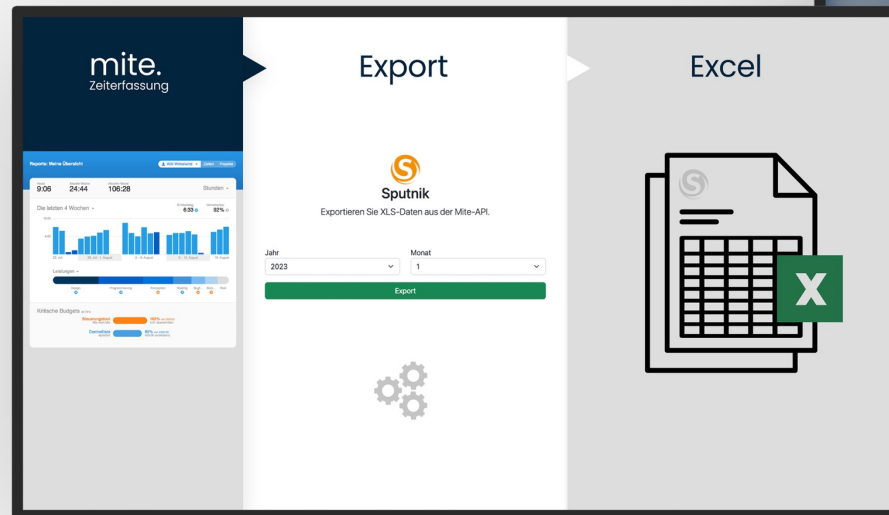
mite.
Zeiterfassung

Export

Excel

Reports: Meine Übersicht

9:06 24:44 106:28

Stunden

Die letzten 4 Wochen

6:33 92%

Leistungen

Kritische Budgets

Sputnik

Exportieren Sie XLS-Daten aus der Mite-API.

Jahr
2023

Monat
1

Export

X